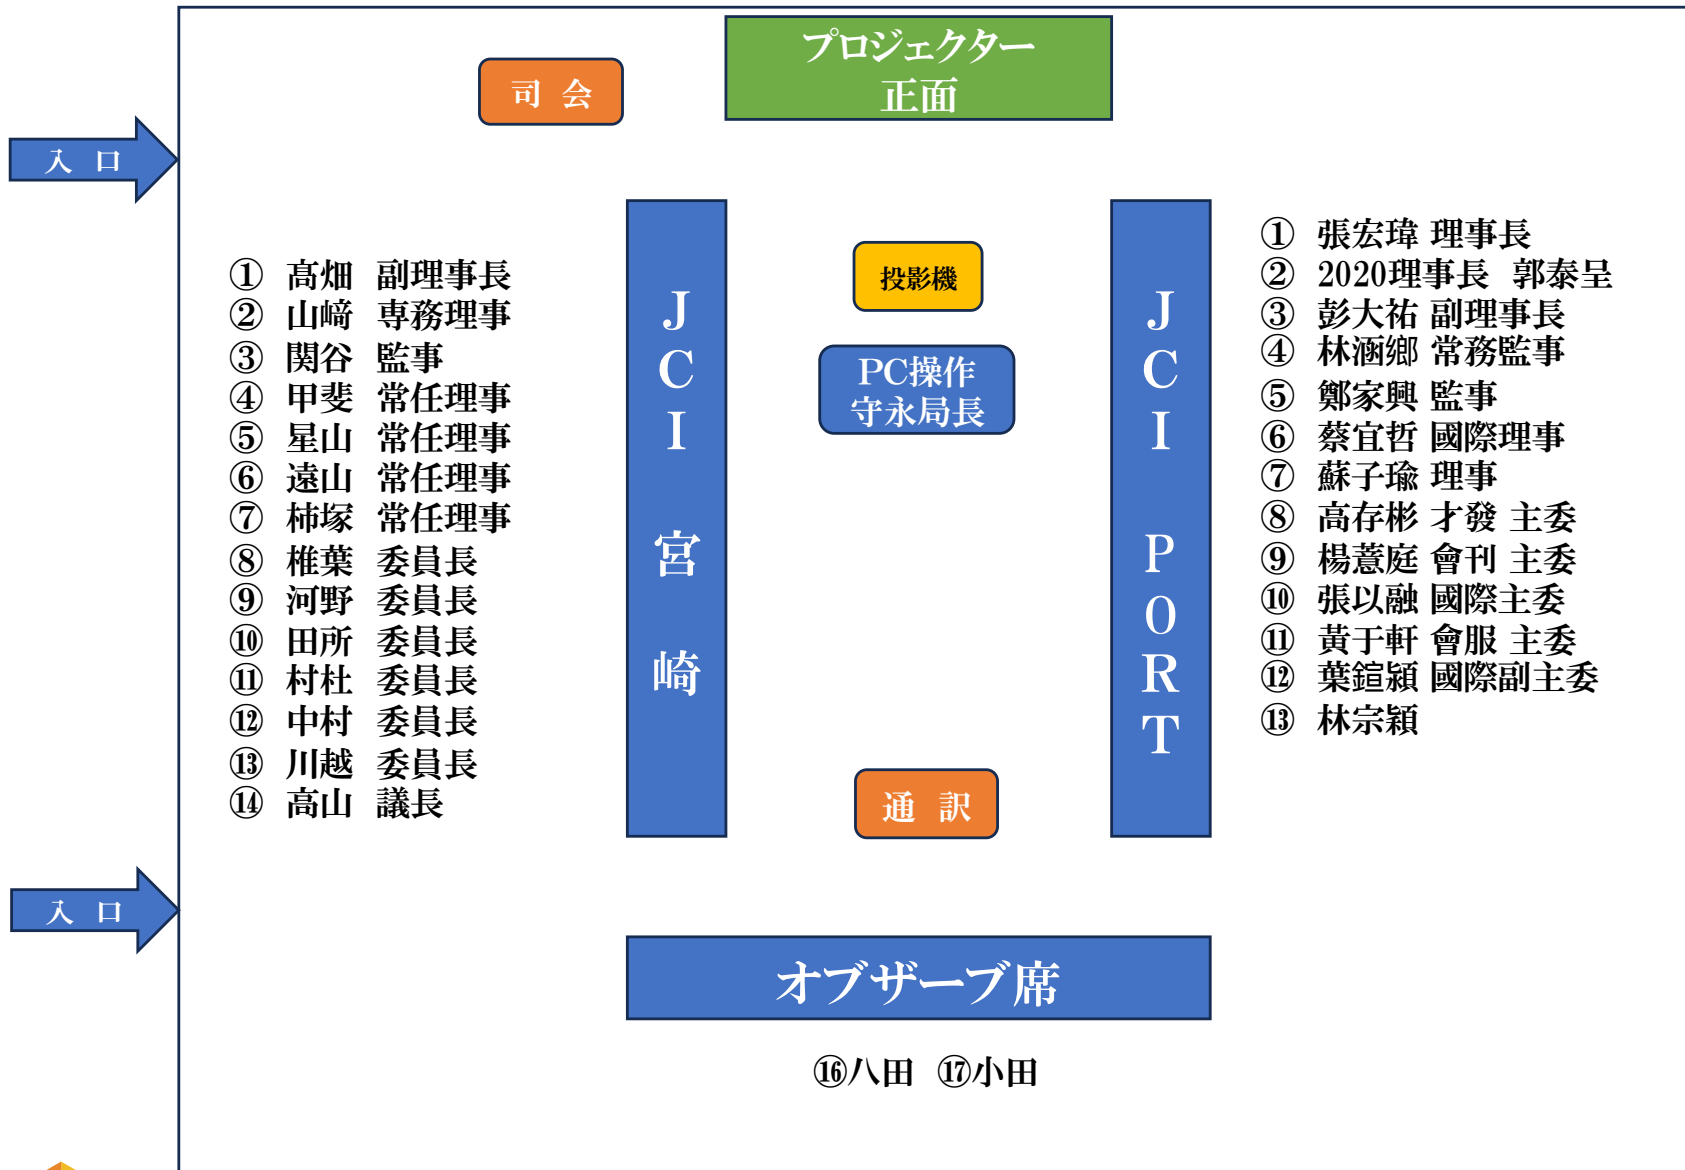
プロジェクター
正面

司 会

入 口

① 高畑 副理事長
② 山﨑 専務理事
③ 関谷 監事
④ 甲斐 常任理事
⑤ 星山 常任理事
⑥ 遠山 常任理事
⑦ 柿塚 常任理事
⑧ 椎葉 委員長
⑨ 河野 委員長
⑩ 田所 委員長
⑪ 村杜 委員長
⑫ 中村 委員長
⑬ 川越 委員長
⑭ 高山 議長

JCI
宮
崎

投影機

PC操作
守永局長

通 訳

JCI PORT

① 張宏瑋 理事長
② 2020理事長 郭泰呈
③ 彭大祐 副理事長
④ 林湎鄉 常務監事
⑤ 鄭家興 監事
⑥ 蔡宜哲 國際理事
⑦ 蘇子瑜 理事
⑧ 高存彬 才發 主委
⑨ 楊蕙庭 會刊 主委
⑩ 張以融 國際主委
⑪ 黃于軒 會服 主委
⑫ 葉錇穎 國際副主委
⑬ 林宗穎

入 口

オブザーブ席

⑯八田 ⑰小田